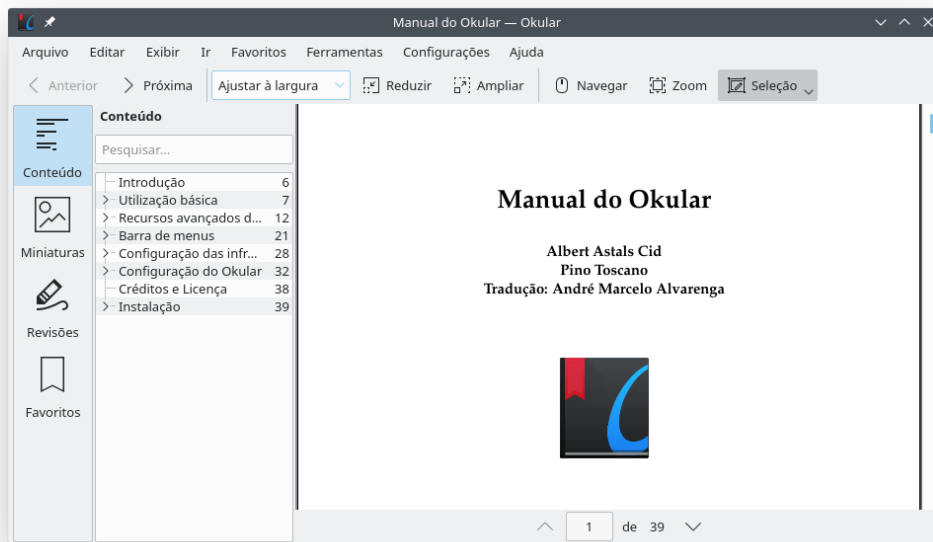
Manual do Okular — Okular

Arquivo Editar Exibir Ir Favoritos Ferramentas Configurações Ajuda

Anterior Próxima Ajustar à largura Reduzir Ampliar Navegar Zoom Seleção

Conteúdo
Miniaturas
Revisões
Favoritos

Conteúdo

Pesquisar...

| | |
|---|---|
| Introdução | 6 |
| Utilização básica | 7 |
| Recursos avançados d... | 12 |
| Barra de menus | 21 |
| Configuração das infr... | 28 |
| Configuração do Okular | 32 |
| Créditos e Licença | 38 |
| Instalação | 39 |

Manual do Okular

Albert Astals Cid
Pino Toscano
Tradução: André Marcelo Alvarenga

1 de 39